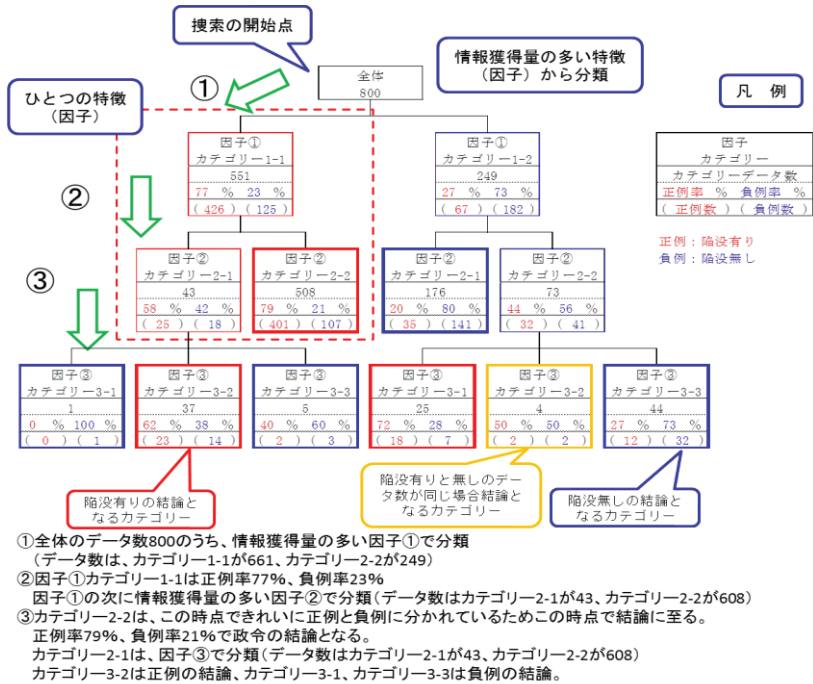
捜索の開始点

情報獲得量の多い特徴（因子）から分類

凡　例

ひとつの特徴（因子）

①

②

③

全体
800

因子①
カテゴリー1-1
551
77 %　23 %
（426）（125）

因子①
カテゴリー1-2
249
27 %　73 %
（67）（182）

因子
カテゴリー
カテゴリーデータ数
正例率 %　負例率 %
（正例数）（負例数）

正例：陥没有り
負例：陥没無し

因子②
カテゴリー2-1
43
58 %　42 %
（25）（18）

因子②
カテゴリー2-2
508
79 %　21 %
（401）（107）

因子②
カテゴリー2-1
176
20 %　80 %
（35）（141）

因子②
カテゴリー2-2
73
44 %　56 %
（32）（41）

因子③
カテゴリー3-1
1
0 %　100 %
（0）（1）

因子③
カテゴリー3-2
37
62 %　38 %
（23）（14）

因子③
カテゴリー3-3
5
40 %　60 %
（2）（3）

因子③
カテゴリー3-1
25
72 %　28 %
（18）（7）

因子③
カテゴリー3-2
4
50 %　50 %
（2）（2）

因子③
カテゴリー3-3
44
27 %　73 %
（12）（32）

陥没有りの結論となるカテゴリー

陥没有りと無しのデータ数が同じ場合結論となるカテゴリー

陥没無しの結論となるカテゴリー

①全体のデータ数800のうち、情報獲得量の多い因子①で分類
（データ数は、カテゴリー1-1が661、カテゴリー2-2が249）
②因子①カテゴリー1-1は正例率77%、負例率23%
因子①の次に情報獲得量の多い因子②で分類（データ数はカテゴリー2-1が43、カテゴリー2-2が608）
③カテゴリー2-2は、この時点できれいに正例と負例に分かれているためこの時点で結論に至る。
正例率79%、負例率21%で政令の結論となる。
カテゴリー2-1は、因子③で分類（データ数はカテゴリー2-1が43、カテゴリー2-2が608）
カテゴリー3-2は正例の結論、カテゴリー3-1、カテゴリー3-3は負例の結論。